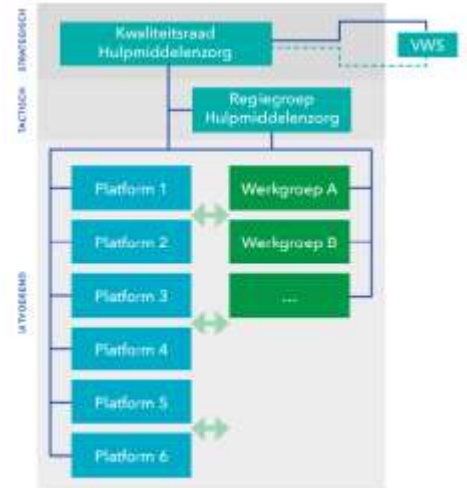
STRATEGISCH

Kwaliteitsraad Hulpmiddelenzorg

VWS

TACTISCH

Regiegroep Hulpmiddelenzorg

UITVOEREND

Platform 1

Platform 2

Platform 3

Platform 4

Platform 5

Platform 6

Werkgroep A

Werkgroep B

...